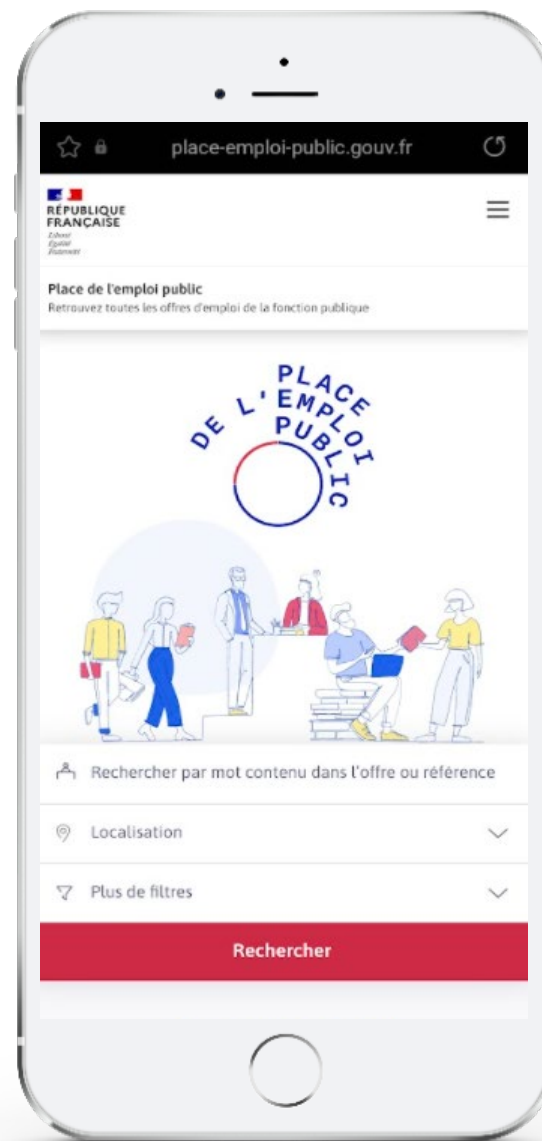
place-emploi-public.gouv.fr

RÉPUBLIQUE FRANÇAISE
Liberté
Égalité
Fraternité

Place de l'emploi public
Retrouvez toutes les offres d'emploi de la fonction publique

PLACE DE L'EMPLOI PUBLIC

Rechercher par mot contenu dans l'offre ou référence

Localisation

Plus de filtres

Rechercher